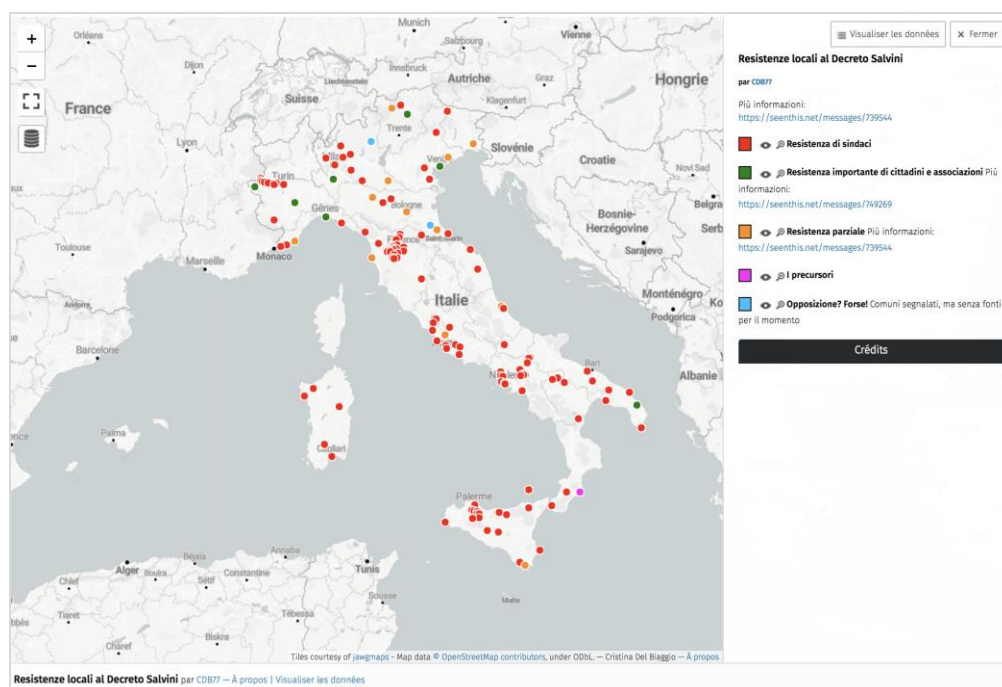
+
−
Munich
Orléans
Salzbourg
Vienne
Innsbruck
Autriche
Graz
Hongrie
Suisse
Klagenfurt
France
Trente
Lyon
Slovénie
Croatie
Novi Sad
Turin
Venise
Belgra
Gênes
Bologne
Bosnie-Herzégovine
Serb
Toulouse
Marseille
Florence
Saint-Marin
Sarajevo
Monaco
Italie
Monténégro
Podgorica
Barcelone
Rome
Naples
Bari
Albanie
Palma
Cagliari
Palerme
Béjaïa
Annaba
Alger
Blida
Sétif
Constantine
Tunis
Chlef
Tiaret
Sousse
Malte
Biskra
Tiles courtesy of jawgmaps – Map data © OpenStreetMap contributors, under ODbL. — Cristina Del Biaggio — À propos

Visualiser les données
× Fermer

Resistenze locali al Decreto Salvini
par CDB77
Più informazioni: https://seenthis.net/messages/739544
Resistenza di sindaci
Resistenza importante di cittadini e associazioni Più informazioni: https://seenthis.net/messages/749269
Resistenza parziale Più informazioni: https://seenthis.net/messages/739544
I precursori
Opposizione? Forse! Comuni segnalati, ma senza fonti per il momento
Crédits

Resistenze locali al Decreto Salvini par CDB77 — À propos | Visualiser les données